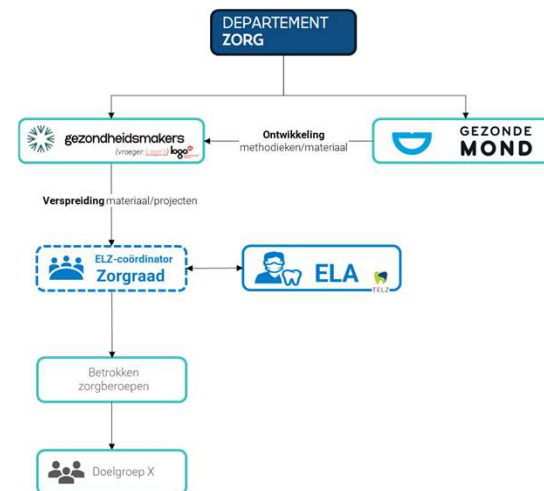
DEPARTEMENT
ZORG

gezondheidsmakers
(vroeger: Logo's) logo

Ontwikkeling
methodieken/materiaal

GEZONDE
MOND

Verspreiding materiaal/projecten

ELZ-coördinator
Zorgraad

ELA

TELZ

Betrokken
zorgberoepen

Doelgroep X